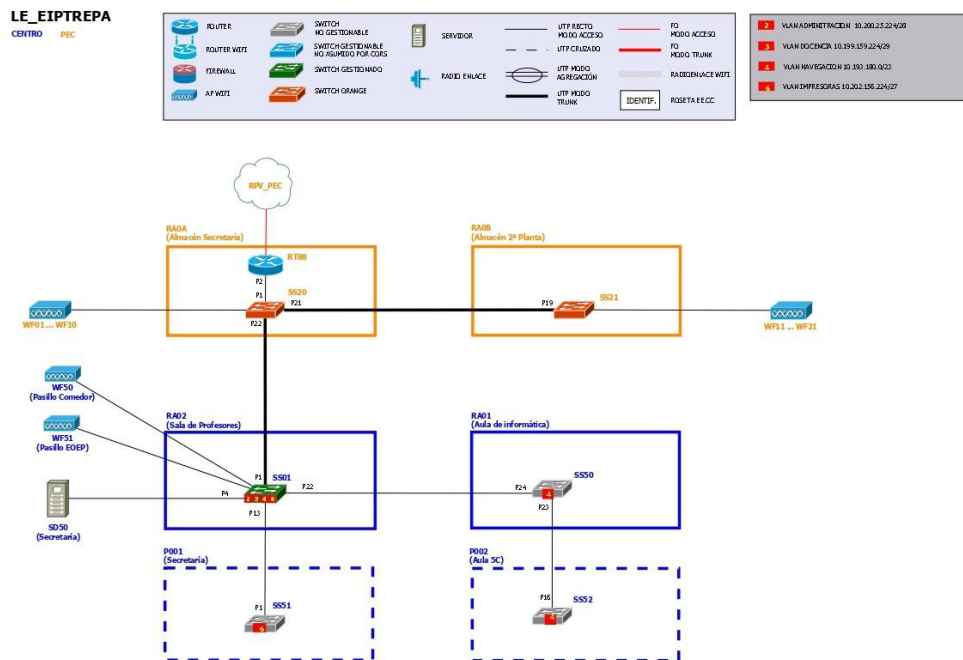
LE_EIPTREPA
CENTRO PEC

ROUTER
ROUTER WIFI
FIREWALL
AP WIFI
SWITCH NO GESTIONABLE
SWITCH GESTIONABLE NO ASUMIDO POR CGRS
SWITCH GESTIONADO
SWITCH ORANGE
SERVIDOR
RADIO ENLACE
UTP RECTO MODO ACCESO
UTP CRUZADO
UTP MODO AGREGACIÓN
UTP MODO TRUNK
FO MODO ACCESO
FO MODO TRUNK
RADIOENLACE WIFI
IDENTIF.
ROSETA EECC

2 VLAN ADMINISTRACION 10.200.25.224/28
3 VLAN DOCENCIA 10.199.159.224/29
4 VLAN NAVEGACION 10.193.180.0/23
6 VLAN IMPRESORAS 10.202.156.224/27

RPV_PEC

RA0A
(Almacén Secretaría)
RT88
P2
P1
SS20
P21
P22

RA0B
(Almacén 2ª Planta)
P19
SS21

WF01 ... WF10
WF11 ... WF21

WF50
(Pasillo Comedor)
WF51
(Pasillo EOEP)
SD50
(Secretaría)

RA02
(Sala de Profesores)
P1
SS01
P4
2 3 4 6
P22
P13

RA01
(Aula de informática)
P24
4
SS50
P23

P001
(Secretaría)
P1
SS51
6

P002
(Aula 5C)
P16
SS52
4